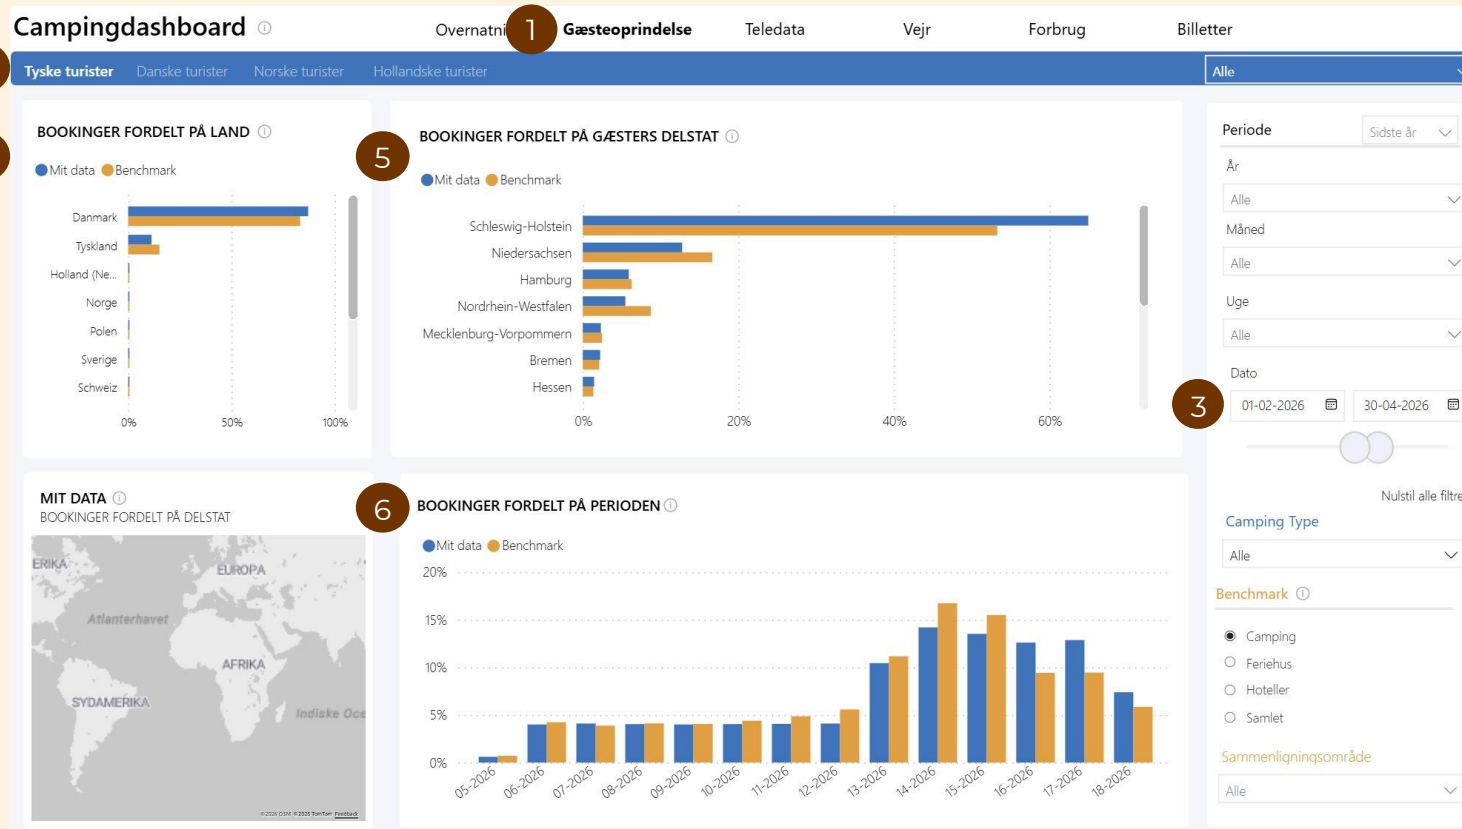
Campingdashboard ⓘ

Overnatni 1 Gæsteoprindelse Teledata Vejr Forbrug Billetter

Tyske turister Danske turister Norske turister Hollandske turister

Alle

BOOKINGER FORDELT PÅ LAND ⓘ

Mit data Benchmark

Danmark
Tyskland
Holland (Ne...
Norge
Polen
Sverige
Schweiz

0% 50% 100%

5

BOOKINGER FORDELT PÅ GÆSTERS DELSTAT ⓘ

Mit data Benchmark

Schleswig-Holstein
Niedersachsen
Hamburg
Nordrhein-Westfalen
Mecklenburg-Vorpommern
Bremen
Hessen

0% 20% 40% 60%

Periode Sidste år

År
Alle
Måned
Alle
Uge
Alle
Dato
3 01-02-2026 30-04-2026

Nulstil alle filtre

Camping Type
Alle

Benchmark ⓘ
Camping
Feriehus
Hoteller
Samlet

Sammenligningsområde
Alle

MIT DATA ⓘ
BOOKINGER FORDELT PÅ DELSTAT

ERIKA
EUROPA
Atlanterhavet
AFRIKA
SYDAMERIKA
Indiske Oce

©2026 OSM ©2026 TomTom Feedback

6 BOOKINGER FORDELT PÅ PERIODEN ⓘ

Mit data Benchmark

20%
15%
10%
5%
0%

05-2026 06-2026 07-2026 08-2026 09-2026 10-2026 11-2026 12-2026 13-2026 14-2026 15-2026 16-2026 17-2026 18-2026